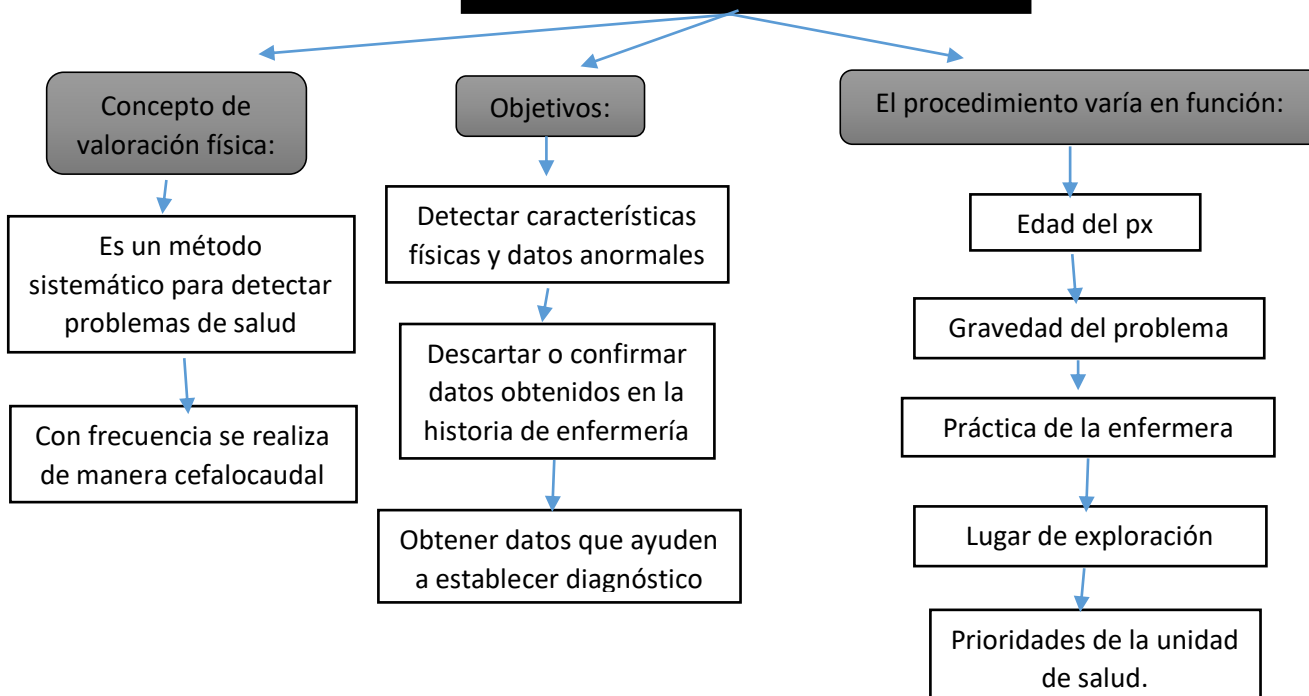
Concepto de valoración física:

Es un método sistemático para detectar problemas de salud

Con frecuencia se realiza de manera cefalocaudal

Objetivos:

Detectar características físicas y datos anormales

Descartar o confirmar datos obtenidos en la historia de enfermería

Obtener datos que ayuden a establecer diagnóstico

El procedimiento varía en función:

Edad del px

Gravedad del problema

Práctica de la enfermera

Lugar de exploración

Prioridades de la unidad de salud.